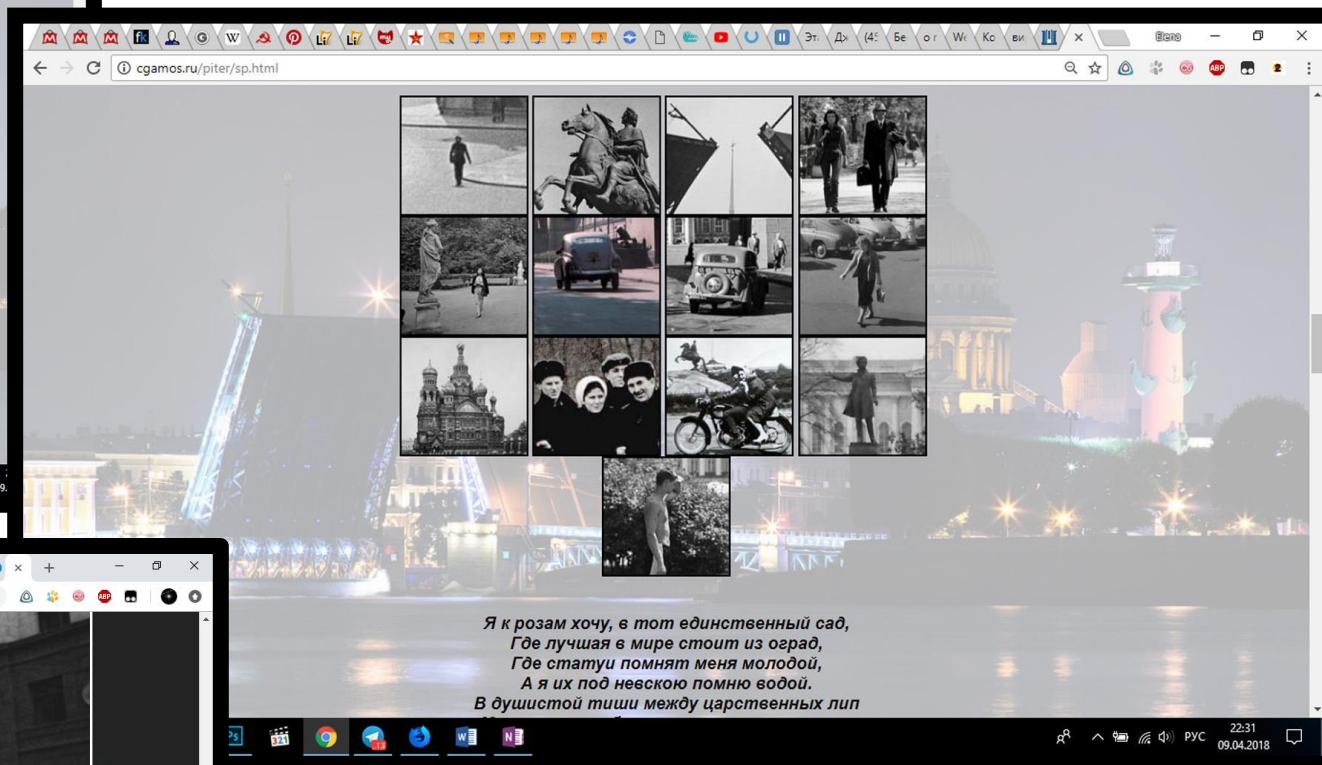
Эт Д (4 Бе о Wi Ко ви

Elena

cgamos.ru/piter/sp.html

ABP

Я к розам хочу, в тот единственный сад,
Где лучшая в мире стоит из оград,
Где статуи помнят меня молодой,
А я их под невскою помню водой.
В душистой тиши между царственных лип
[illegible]

ABP

РУС 22:31 09.04.2018

13